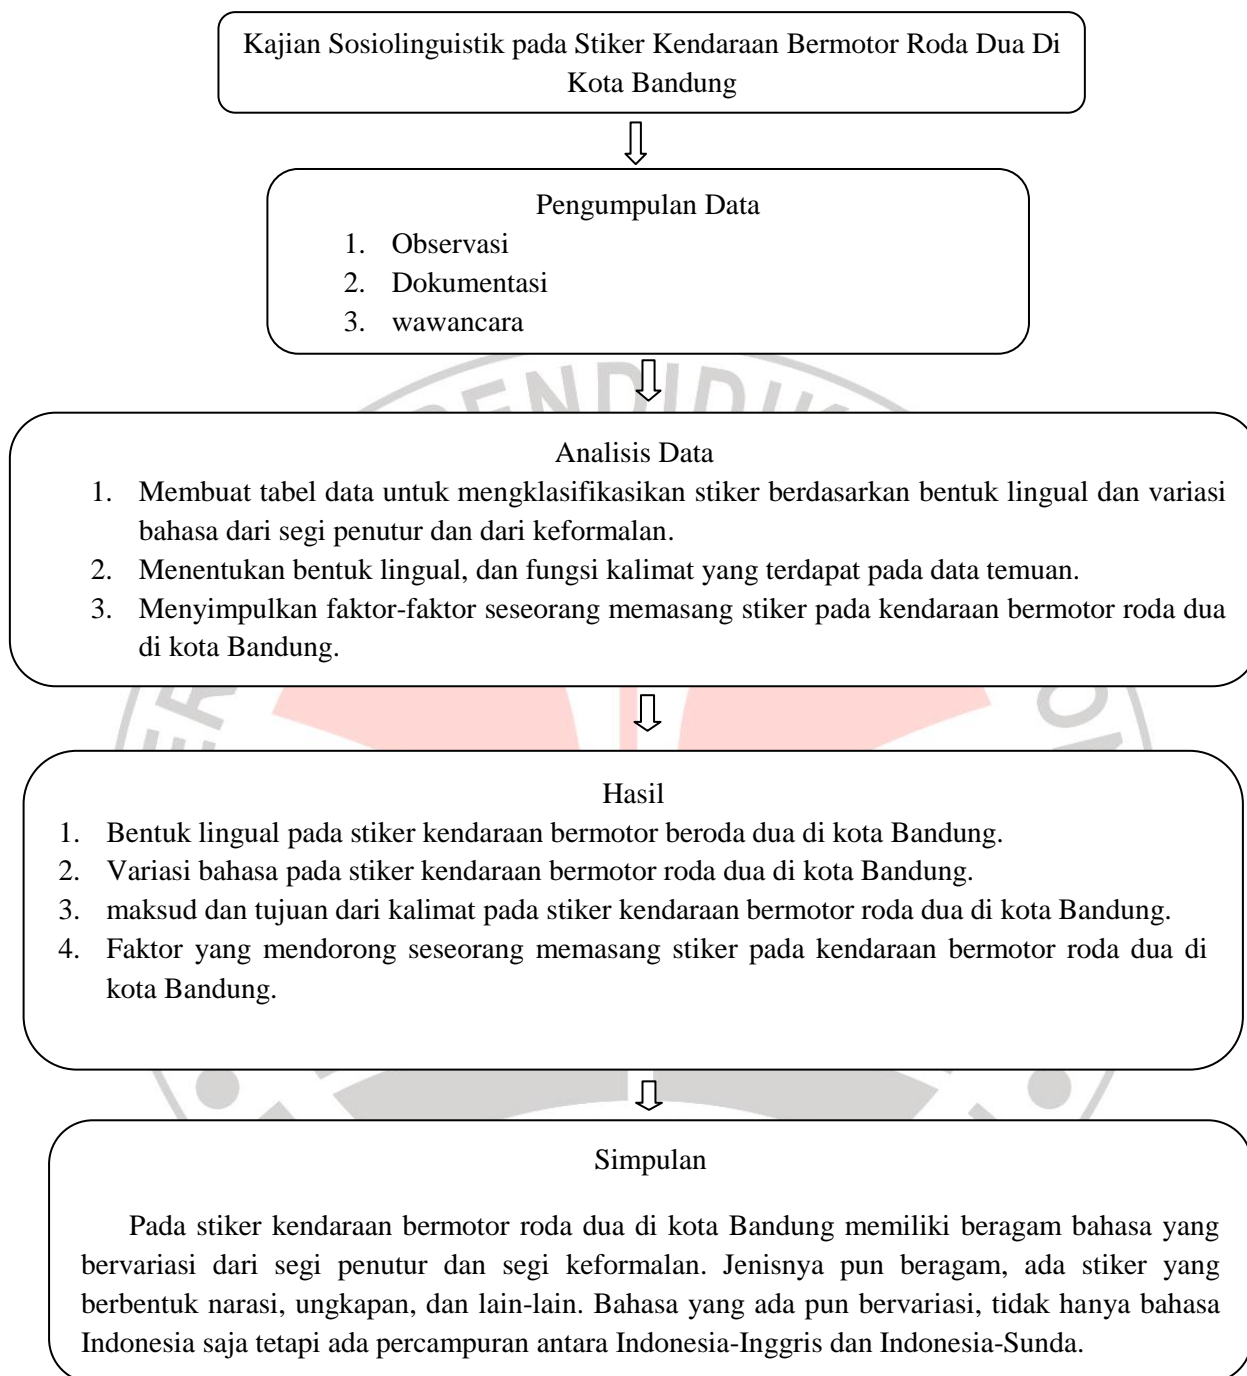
Kajian Sosiolinguistik pada Stiker Kendaraan Bermotor Roda Dua Di Kota Bandung

Pengumpulan Data
1. Observasi
2. Dokumentasi
3. wawancara

Analisis Data
1. Membuat tabel data untuk mengklasifikasikan stiker berdasarkan bentuk lingual dan variasi bahasa dari segi penutur dan dari keformalan.
2. Menentukan bentuk lingual, dan fungsi kalimat yang terdapat pada data temuan.
3. Menyimpulkan faktor-faktor seseorang memasang stiker pada kendaraan bermotor roda dua di kota Bandung.

Hasil
1. Bentuk lingual pada stiker kendaraan bermotor beroda dua di kota Bandung.
2. Variasi bahasa pada stiker kendaraan bermotor roda dua di kota Bandung.
3. maksud dan tujuan dari kalimat pada stiker kendaraan bermotor roda dua di kota Bandung.
4. Faktor yang mendorong seseorang memasang stiker pada kendaraan bermotor roda dua di kota Bandung.

Simpulan

Pada stiker kendaraan bermotor roda dua di kota Bandung memiliki beragam bahasa yang bervariasi dari segi penutur dan segi keformalan. Jenisnya pun beragam, ada stiker yang berbentuk narasi, ungkapan, dan lain-lain. Bahasa yang ada pun bervariasi, tidak hanya bahasa Indonesia saja tetapi ada percampuran antara Indonesia-Inggris dan Indonesia-Sunda.